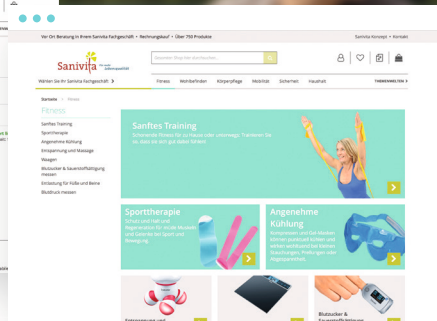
Vor Ort Beratung in Ihrem Sanivita Fachgeschäft • Rechnungskauf • Über 750 Produkte

Sanivita Konzept • Kontakt

Sanivita

Wählen Sie Ihr Sanivita Fachgeschäft

Fitness Wohlbefinden Körperpflege Mobilität Sicherheit Haushalt

Startseite > Fitness

Fitness

Sanftes Training
Sporttherapie
Angenehme Kühlung
Entspannung und Massage
Waagen
Blutzucker & Sauerstoffsättigung messen
Entlastung für Füße und Beine
Blutdruck messen

Sanftes Training

Schonende Fitness für zu Hause oder unterwegs. Trainieren Sie so, dass es sich gut dabei fühlen!

Sporttherapie

Schutz und Halt und Regeneration für müde Muskeln und Gelenke bei Sport und Bewegung.

Angenehme Kühlung

Kompressen und Gel-Kissen kühlen punktuell kühlen und wirken wohltuend bei kleinen Schwellungen, Prellungen oder Abgespanntheit.

Entspannung und

Blutzucker & Sauerstoffsättigung